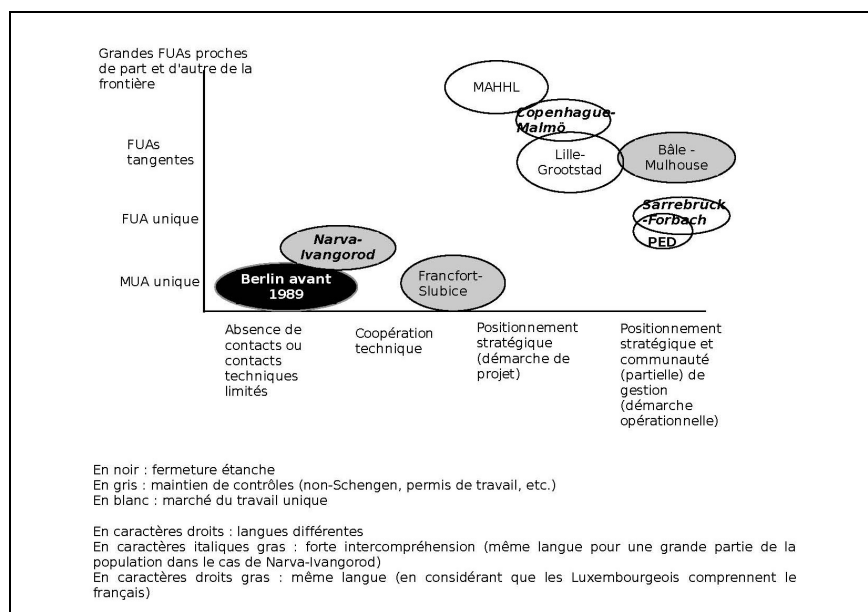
Grandes FUAs proches de part et d'autre de la frontière

FUAs tangentes

FUA unique

MUA unique

MAHHL

Copenhague-Malmö

Lille-Grootstad

Bâle - Mulhouse

Sarrebruck -Forbach

PED

Narva-Ivangorod

Berlin avant 1989

Francfort-Slubice

Absence de contacts ou contacts techniques limités

Coopération technique

Positionnement stratégique (démarche de projet)

Positionnement stratégique et communauté (partielle) de gestion (démarche opérationnelle)

En noir : fermeture étanche
En gris : maintien de contrôles (non-Schengen, permis de travail, etc.)
En blanc : marché du travail unique

En caractères droits : langues différentes
En caractères italiques gras : forte intercompréhension (même langue pour une grande partie de la population dans le cas de Narva-Ivangorod)
En caractères droits gras : même langue (en considérant que les Luxembourgeois comprennent le français)